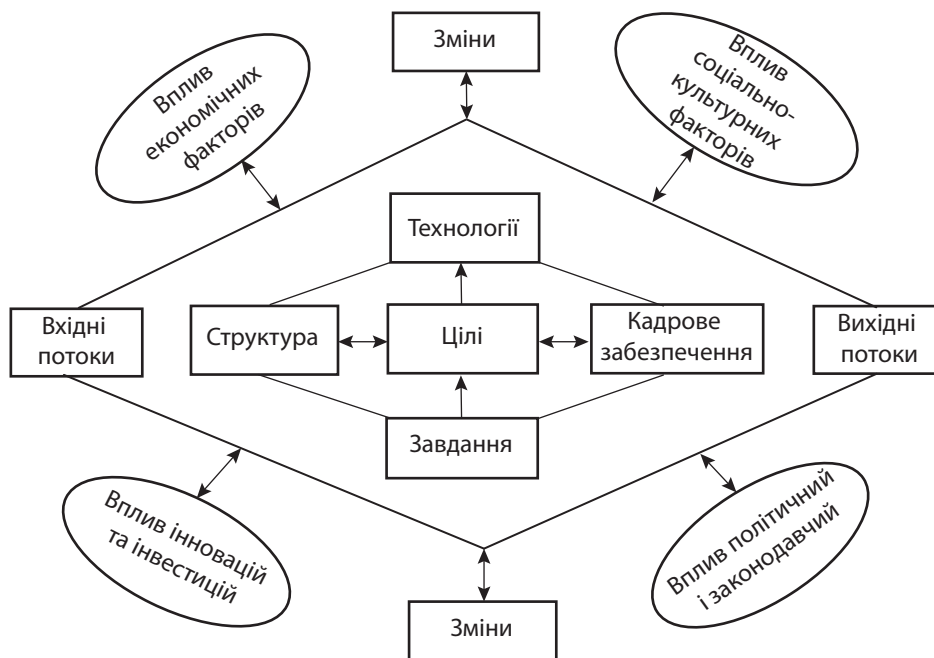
Зміни

Вплив економічних факторів

Вплив соціально-культурних факторів

Технології

Вхідні потоки

Структура

Цілі

Кадрове забезпечення

Вихідні потоки

Завдання

Вплив інновацій та інвестицій

Вплив політичний і законодавчий

Зміни